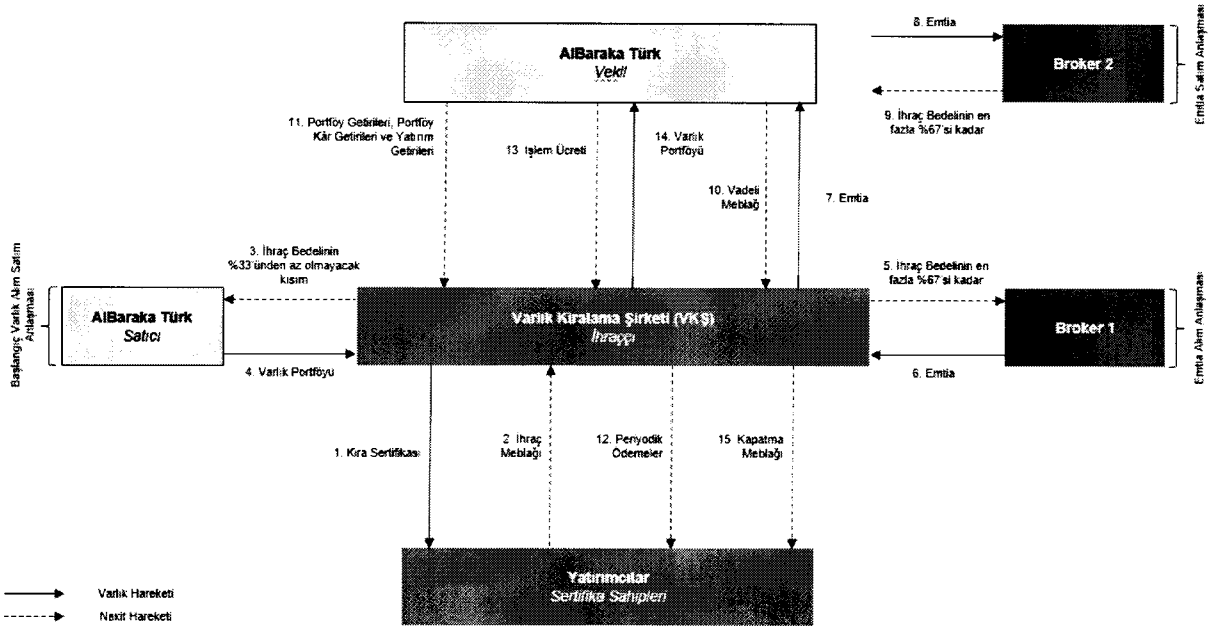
AlBaraka Türk
Vekil

8. Emtia

Broker 2

9. İhraç Bedelinin en fazla %67'si kadar

Emtia Satım Anlaşması

11. Portföy Getirileri, Portföy Kâr Getirileri ve Yatırım Getirileri

13. İşlem Ücreti

14. Varlık Portföyü

10. Vadeli Meblağ

7. Emtia

Başlangıç Varlık Alım Satım Anlaşması

3. İhraç Bedelinin %33'ünden az olmayacak kısım

AlBaraka Türk
Satıcı

4. Varlık Portföyü

Varlık Kiralama Şirketi (VKŞ)
İhraççı

5. İhraç Bedelinin en fazla %67'si kadar

Broker 1

6. Emtia

Emtia Alım Anlaşması

1. Kira Sertifikası

2. İhraç Meblağı

12. Periyodik Ödemeler

15. Kapatma Meblağı

Yatırımcılar
Sertifika Sahipleri

Varlık Hareketi
Nakit Hareketi